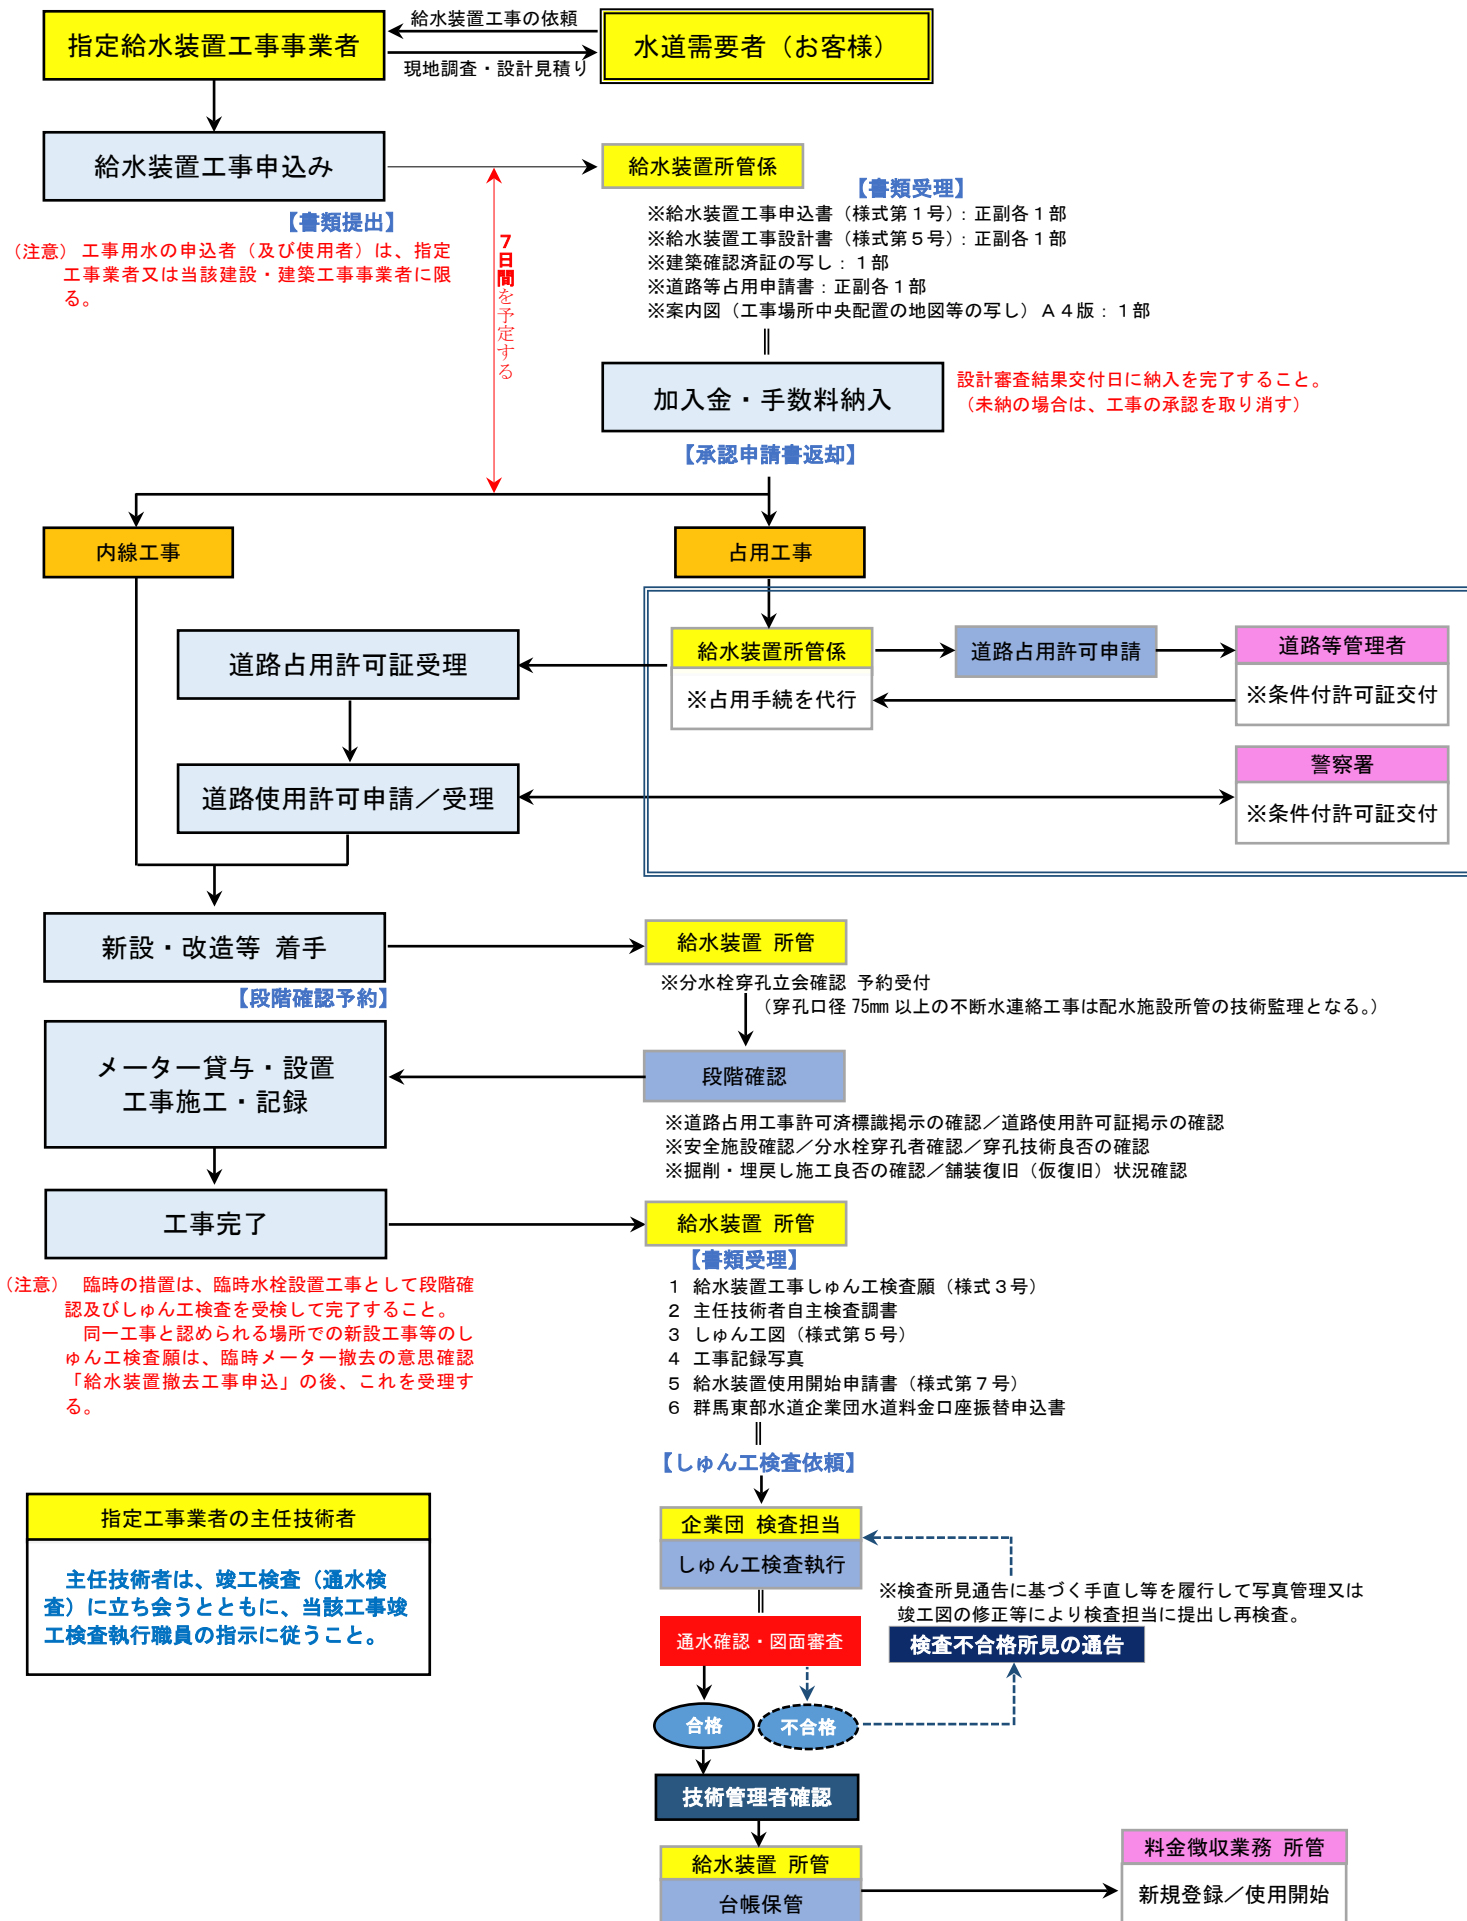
指定給水装置工事事業者

給水装置工事の依頼

現地調査・設計見積り

水道需要者（お客様）

給水装置工事申込み

給水装置所管係

【書類受理】
※給水装置工事申込書（様式第１号）：正副各１部
※給水装置工事設計書（様式第５号）：正副各１部
※建築確認済証の写し：１部
※道路等占用申請書：正副各１部
※案内図（工事場所中央配置の地図等の写し）Ａ４版：１部

【書類提出】
（注意）工事用水の申込者（及び使用者）は、指定工事業者又は当該建設・建築工事事業者に限る。

7日間を予定する

加入金・手数料納入

設計審査結果交付日に納入を完了すること。
（未納の場合は、工事の承認を取り消す）

【承認申請書返却】

内線工事

占用工事

道路占用許可証受理

給水装置所管係

※占用手続を代行

道路占用許可申請

道路等管理者

※条件付許可証交付

道路使用許可申請／受理

警察署

※条件付許可証交付

新設・改造等 着手

給水装置 所管

※分水栓穿孔立会確認 予約受付
（穿孔口径 75㎜ 以上の不断水連絡工事は配水施設所管の技術監理となる。）

【段階確認予約】

メーター貸与・設置
工事施工・記録

段階確認

※道路占用工事許可済標識掲示の確認／道路使用許可証掲示の確認
※安全施設確認／分水栓穿孔者確認／穿孔技術良否の確認
※掘削・埋戻し施工良否の確認／舗装復旧（仮復旧）状況確認

工事完了

給水装置 所管

【書類受理】
１ 給水装置工事しゅん工検査願（様式３号）
２ 主任技術者自主検査調書
３ しゅん工図（様式第５号）
４ 工事記録写真
５ 給水装置使用開始申請書（様式第７号）
６ 群馬東部水道企業団水道料金口座振替申込書

（注意） 臨時の措置は、臨時水栓設置工事として段階確認及びしゅん工検査を受検して完了すること。
同一工事と認められる場所での新設工事等のしゅん工検査願は、臨時メーター撤去の意思確認「給水装置撤去工事申込」の後、これを受理する。

【しゅん工検査依頼】

指定工事業者の主任技術者

主任技術者は、竣工検査（通水検査）に立ち会うとともに、当該工事竣工検査執行職員の指示に従うこと。

企業団 検査担当

しゅん工検査執行

※検査所見通告に基づく手直し等を履行して写真管理又は竣工図の修正等により検査担当に提出し再検査。

通水確認・図面審査

検査不合格所見の通告

合格

不合格

技術管理者確認

給水装置 所管

台帳保管

料金徴収業務 所管

新規登録／使用開始